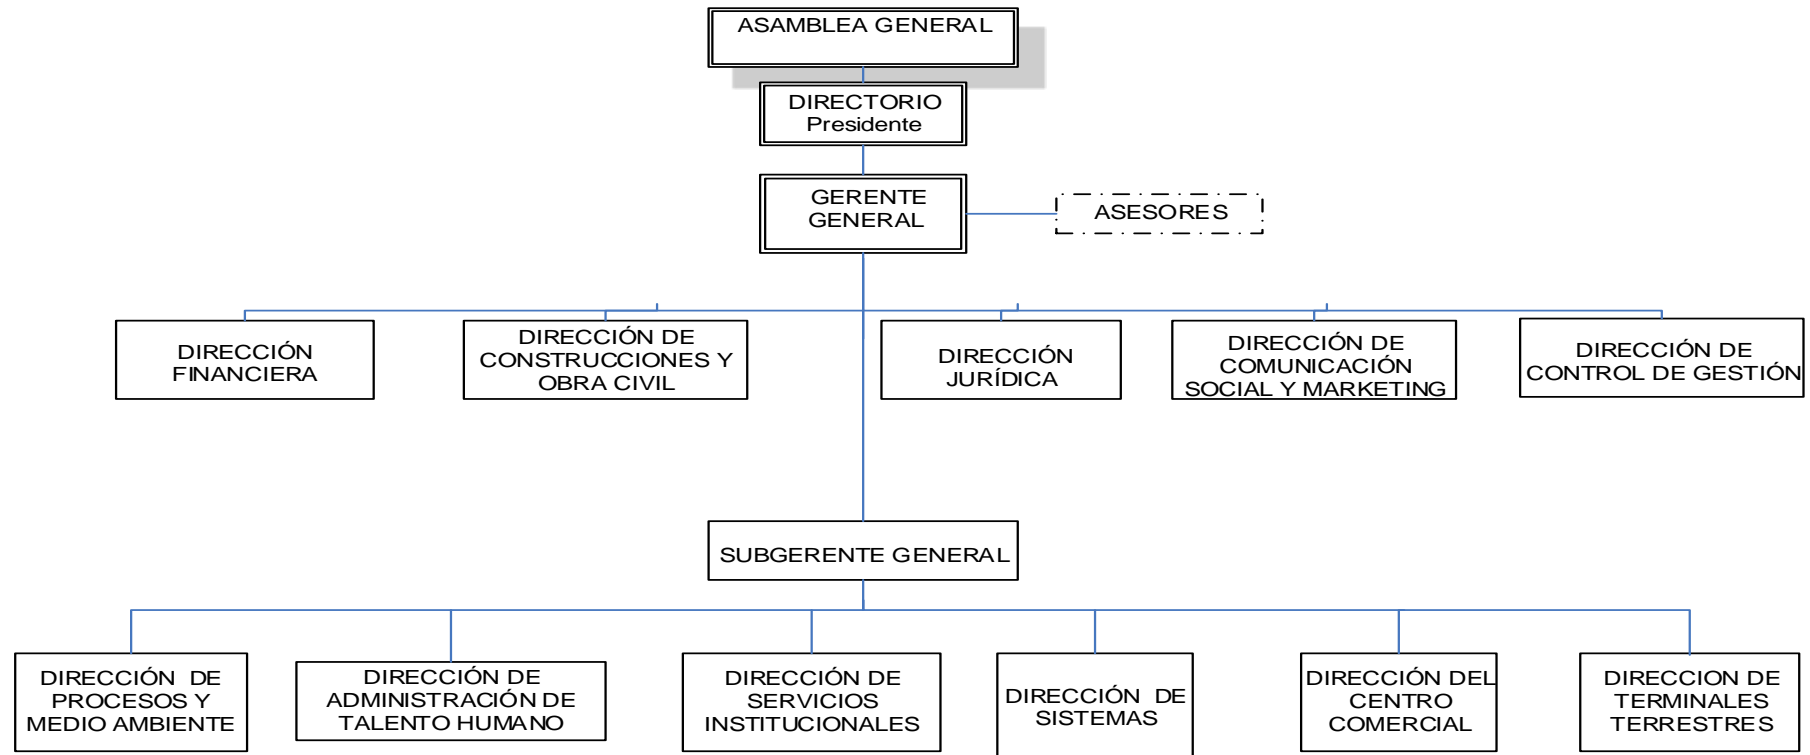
ASAMBLEA GENERAL

DIRECTORIO
Presidente

GERENTE GENERAL

ASESORES

DIRECCIÓN FINANCIERA

DIRECCIÓN DE CONSTRUCCIONES Y OBRA CIVIL

DIRECCIÓN JURÍDICA

DIRECCIÓN DE COMUNICACIÓN SOCIAL Y MARKETING

DIRECCIÓN DE CONTROL DE GESTIÓN

SUBGERENTE GENERAL

DIRECCIÓN DE PROCESOS Y MEDIO AMBIENTE

DIRECCIÓN DE ADMINISTRACIÓN DE TALENTO HUMANO

DIRECCIÓN DE SERVICIOS INSTITUCIONALES

DIRECCIÓN DE SISTEMAS

DIRECCIÓN DEL CENTRO COMERCIAL

DIRECCION DE TERMINALES TERRESTRES